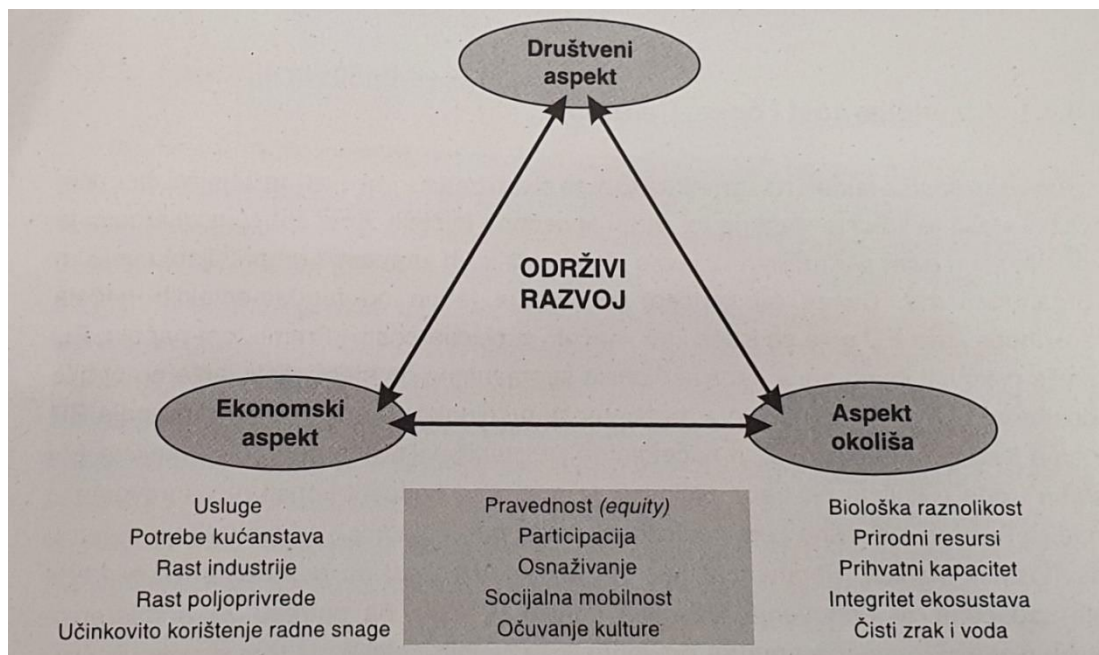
Društveni aspekt

ODRŽIVI RAZVOJ

Ekonomski aspekt

Aspekt okoliša

Usluge
Potrebe kućanstava
Rast industrije
Rast poljoprivrede
Učinkovito korištenje radne snage

Pravednost (equity)
Participacija
Osnaživanje
Socijalna mobilnost
Očuvanje kulture

Biološka raznolikost
Prirodni resursi
Prihvatni kapacitet
Integritet ekosustava
Čisti zrak i voda